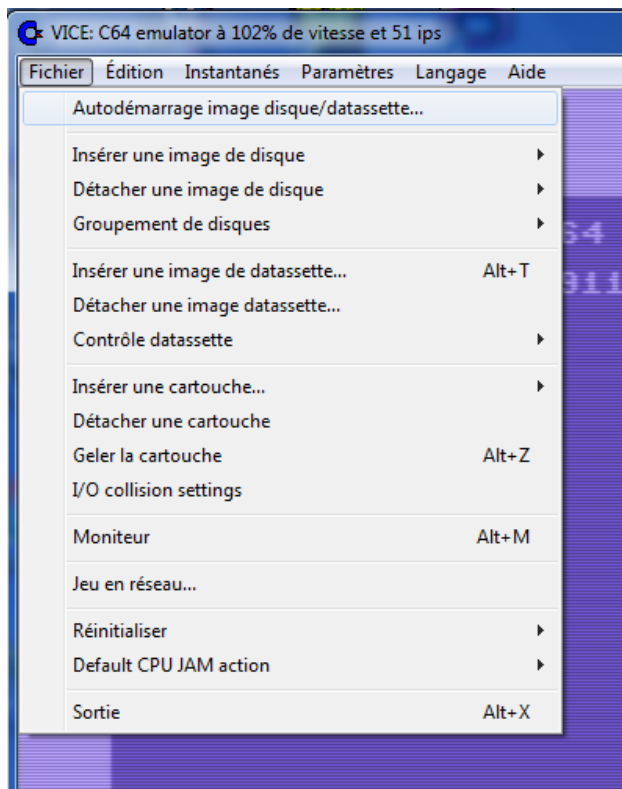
VICE: C64 emulator à 102% de vitesse et 51 ips

Fichier Édition Instantanés Paramètres Langage Aide

Autodémarrage image disque/datassette...

Insérer une image de disque
Détacher une image de disque
Groupement de disques

Insérer une image de datassette... Alt+T
Détacher une image datassette...
Contrôle datassette

Insérer une cartouche...
Détacher une cartouche
Geler la cartouche Alt+Z
I/O collision settings

Moniteur Alt+M

Jeu en réseau...

Réinitialiser
Default CPU JAM action

Sortie Alt+X

64
911